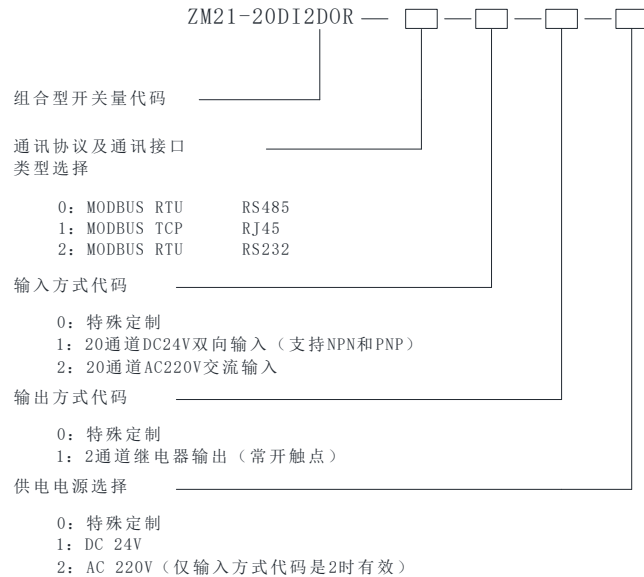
ZM21-20DI2DOR — □ — □ — □ — □

组合型开关量代码

通讯协议及通讯接口类型选择

0：MODBUS RTU RS485
1：MODBUS TCP RJ45
2：MODBUS RTU RS232

输入方式代码

0：特殊定制
1：20通道DC24V双向输入（支持NPN和PNP）
2：20通道AC220V交流输入

输出方式代码

0：特殊定制
1：2通道继电器输出（常开触点）

供电电源选择

0：特殊定制
1：DC 24V
2：AC 220V（仅输入方式代码是2时有效）